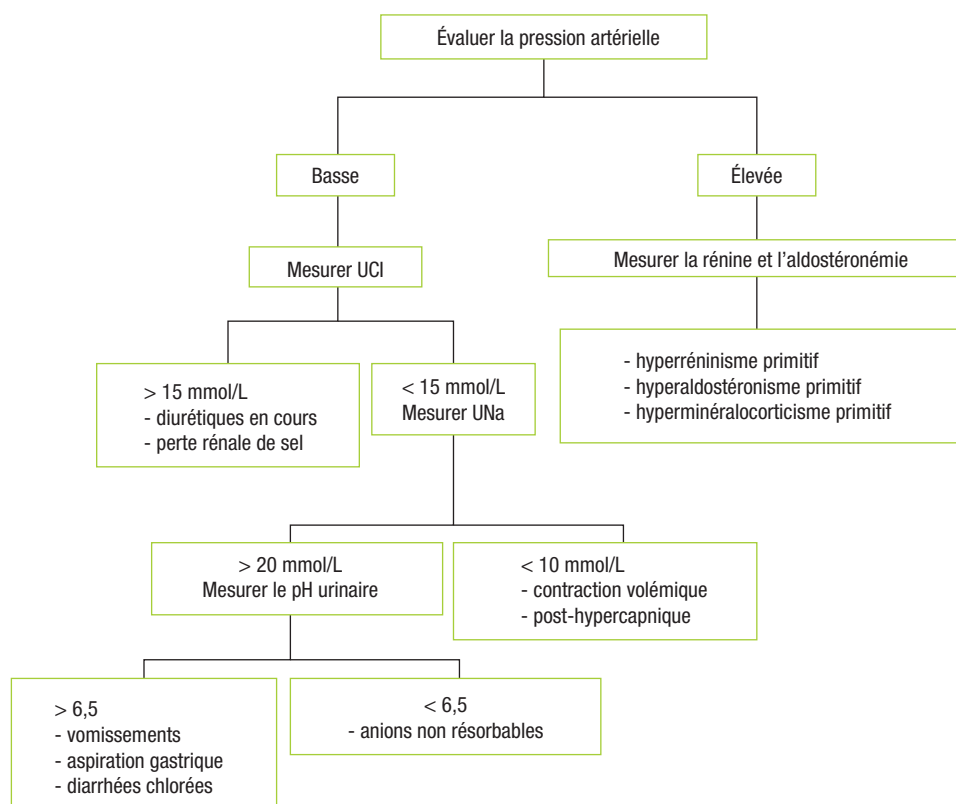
Évaluer la pression artérielle

Basse

Élevée

Mesurer UCl

Mesurer la rénine et l'aldostéronémie

- hyperréninisme primitif
- hyperaldostéronisme primitif
- hyperminéralocorticisme primitif

> 15 mmol/L
- diurétiques en cours
- perte rénale de sel

< 15 mmol/L
Mesurer UNa

> 20 mmol/L
Mesurer le pH urinaire

< 10 mmol/L
- contraction volémique
- post-hypercapnique

> 6,5
- vomissements
- aspiration gastrique
- diarrhées chlorées

< 6,5
- anions non résorbables